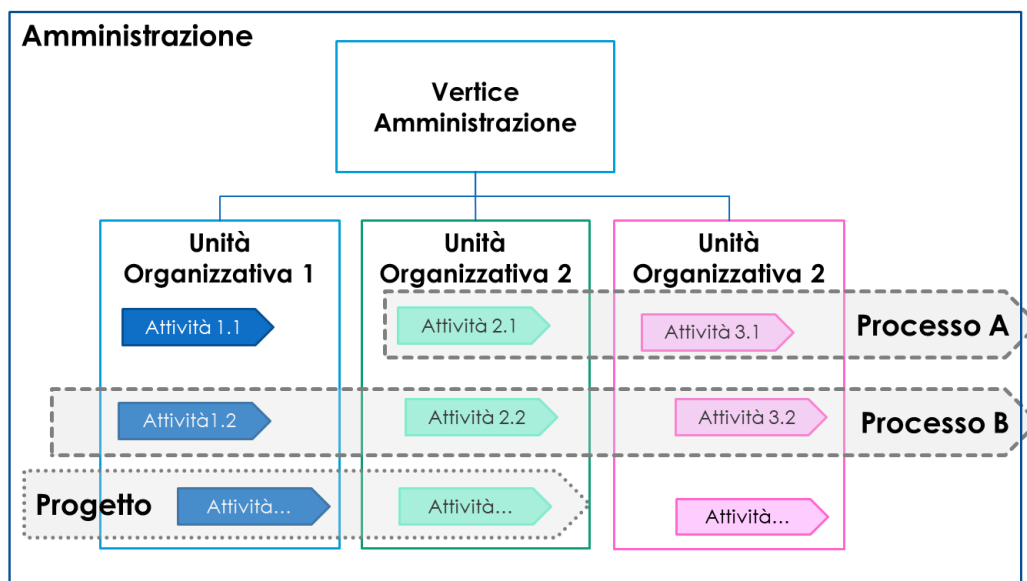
Amministrazione

Vertice Amministrazione

Unità Organizzativa 1

Unità Organizzativa 2

Unità Organizzativa 2

Attività 1.1

Attività 2.1

Attività 3.1

Processo A

Attività1.2

Attività 2.2

Attività 3.2

Processo B

Progetto

Attività...

Attività...

Attività...